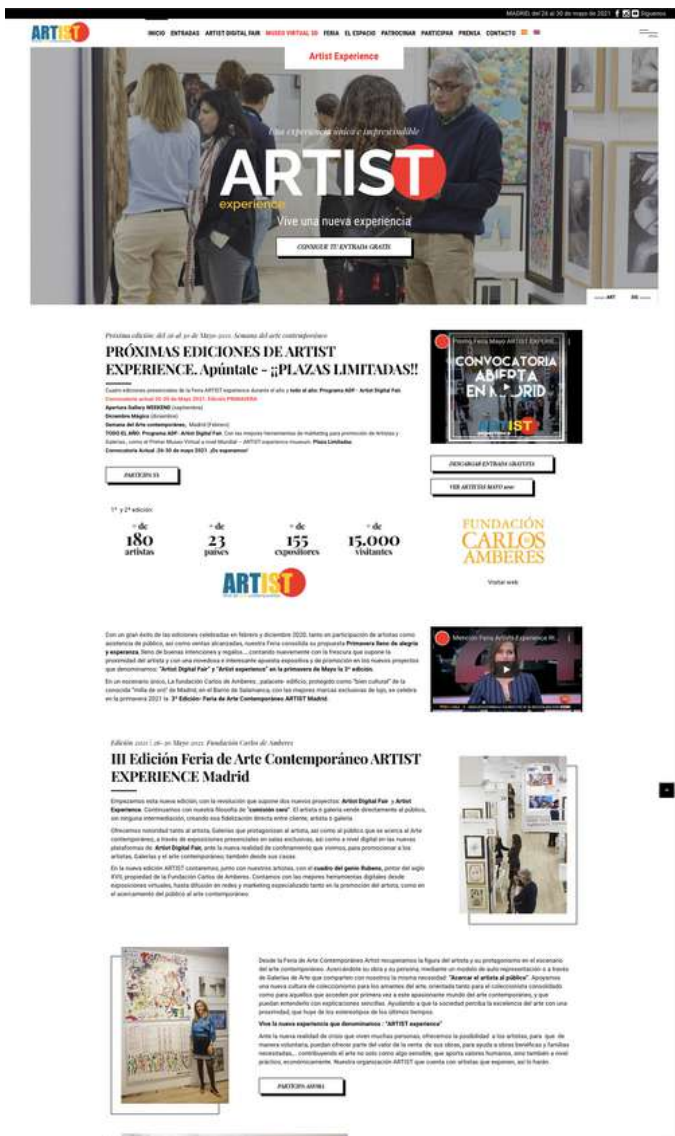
MADRID del 26 al 30 de mayo de 2021 Síguenos

ARTIST

INICIO ENTRADAS ARTIST DIGITAL FAIR MUSEO VIRTUAL 3D FERIA EL ESPACIO PATROCINAR PARTICIPAR PRENSA CONTACTO

Artist Experience

Una experiencia única e imprescindible

ARTIST experience

Vive una nueva experiencia

CONSIGUE TU ENTRADA GRATIS

Próxima edición: del 26 al 30 de Mayo 2021. Semana del arte contemporáneo

PRÓXIMAS EDICIONES DE ARTIST EXPERIENCE. Apúntate - ¡¡PLAZAS LIMITADAS!!

Cuatro ediciones presenciales de la Feria ARTIST experience durante el año y todo el año: Programa ADF - Artist Digital Fair.
Convocatoria actual 26-30 de Mayo 2021. Edición PRIMAVERA
Apertura Gallery WEEKEND (septiembre)
Diciembre Mágico (diciembre)
Semana del Arte contemporáneo, Madrid (Febrero)
TODO EL AÑO: Programa ADF - Artist Digital Fair. Con las mejores herramientas de marketing para promoción de Artistas y Galerías, como el Primer Museo Virtual a nivel Mundial – ARTIST experience museum. Plazas Limitadas.
Convocatoria Actual: 26-30 mayo 2021 ¡Os esperamos!

PARTICIPA YA

Feria Mayo ARTIST EXPERIE...
CONVOCATORIA ABIERTA EN MADRID
ARTIST

DESCARGAR ENTRADA GRATUITA

VER ARTISTAS MAYO 2021

1ª y 2ª edición:

+ de 180 artistas
+ de 23 países
+ de 155 expositores
+ de 15.000 visitantes

ARTIST

FUNDACIÓN CARLOS DE AMBERES

Visitar web

Con un gran éxito de las ediciones celebradas en febrero y diciembre 2020, tanto en participación de artistas como asistencia de público, así como ventas alcanzadas, nuestra Feria consolida su propuesta Primavera lleno de alegría y esperanza, lleno de buenas intenciones y regalos.... contando nuevamente con la frescura que supone la proximidad del artista y con una novedosa e interesante apuesta expositiva y de promoción en los nuevos proyectos que denominamos: "Artist Digital Fair" y "Artist experience" en la primavera de Mayo la 3ª edición.

En un escenario único, La fundación Carlos de Amberes, palacete- edificio, protegido como "bien cultural" de la conocida "milla de oro" de Madrid, en el Barrio de Salamanca, con las mejores marcas exclusivas de lujo, se celebra en la primavera 2021 la 3ª Edición- Feria de Arte Contemporáneo ARTIST Madrid.

Mención Feria ARTIST Experience M...

Edición 2021 | 26-30 Mayo 2021. Fundación Carlos de Amberes

III Edición Feria de Arte Contemporáneo ARTIST EXPERIENCE Madrid

Empezamos esta nueva edición, con la revolución que supone dos nuevos proyectos: Artist Digital Fair y Artist Experience. Continuamos con nuestra filosofía de "comisión cero". El artista o galería vende directamente al público, sin ninguna intermediación, creando esa fidelización directa entre cliente, artista o galería.

Ofrecemos notoriedad tanto al artista, Galerías que protagonizan el artista, así como al público que se acerca al Arte contemporáneo, a través de exposiciones presenciales en salas exclusivas, así como a nivel digital en las nuevas plataformas de: Artist Digital Fair, ante la nueva realidad de confinamiento que vivimos, para promocionar a los artistas, Galerías y el arte contemporáneo; también desde sus casas.

En la nueva edición ARTIST contaremos, junto con nuestros artistas, con el cuadro del genio Rubens, pintor del siglo XVII, propiedad de la Fundación Carlos de Amberes. Contamos con las mejores herramientas digitales desde exposiciones virtuales, hasta difusión en redes y marketing especializado tanto en la promoción del artista, como en el acercamiento del público al arte contemporáneo.

Desde la Feria de Arte Contemporáneo Artist recuperamos la figura del artista y su protagonismo en el escenario del arte contemporáneo. Acercándole su obra y su persona mediante un modelo de auto representación o a través de Galerías de Arte que comparten con nosotros la misma necesidad: "Acercar el artista al público". Apoyamos una nueva cultura de coleccionismo para los amantes del arte, orientada tanto para el coleccionista consolidado como para aquellos que acceden por primera vez a este apasionante mundo del arte contemporáneo, y que puedan entenderlo con explicaciones sencillas. Ayudando a que la sociedad perciba la excelencia del arte con una proximidad, que huye de los estereotipos de los últimos tiempos.

Vive la nueva experiencia que denominamos : "ARTIST experience"

Ante la nueva realidad de crisis que viven muchas personas, ofrecemos la posibilidad a los artistas, para que de manera voluntaria, puedan ofrecer parte del valor de la venta de sus obras, para ayuda a obras benéficas y familias necesitadas,... contribuyendo el arte no solo como algo sensible, que aporta valores humanos, sino también a nivel práctico, económicamente. Nuestra organización ARTIST que cuenta con artistas que exponen, así lo hacen.

PARTICIPA AHORA